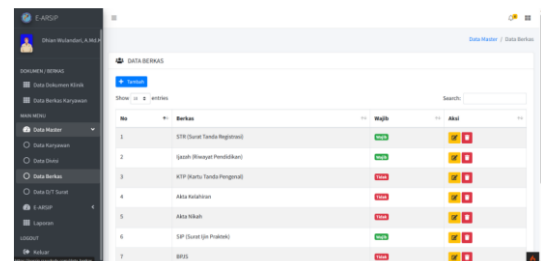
E-ARSIP

Dhian Wulandari, A.Md.K

DOKUMEN / BERKAS

Data Dokumen Klinik

Data Berkas Karyawan

MAIN MENU

Data Master

Data Karyawan

Data Divisi

Data Berkas

Data D/T Surat

E-ARSIP

Laporan

LOGOUT

Keluar

≡

Data Master / Data Berkas

DATA BERKAS

+ Tambah

Show 10 entries

Search:

| No | Berkas | Wajib | Aksi |
|---|---|---|---|
| 1 | STR (Surat Tanda Registrasi) | Wajib | |
| 2 | Ijazah (Riwayat Pendidikan) | Wajib | |
| 3 | KTP (Kartu Tanda Pengenal) | Tidak | |
| 4 | Akta Kelahiran | Tidak | |
| 5 | Akta Nikah | Tidak | |
| 6 | SIP (Surat Ijin Praktek) | Wajib | |
| 7 | BPJS | Tidak | |